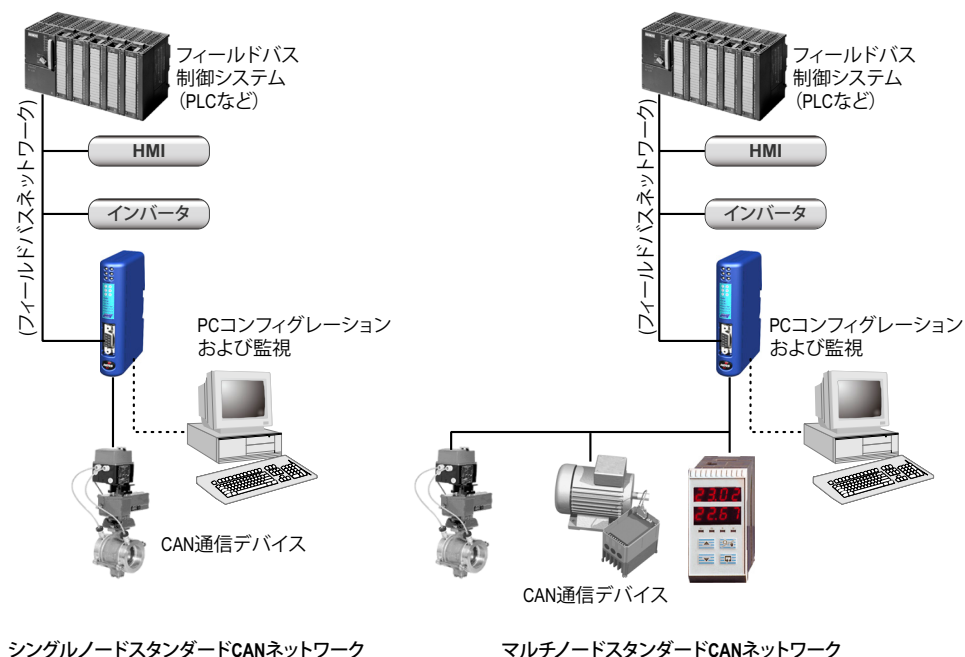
フィールドバス
制御システム
(PLCなど)

(フィールドバスネットワーク)

HMI

インバータ

PCコンフィグレーション
および監視

CAN通信デバイス

シングルノードスタンダードCANネットワーク

フィールドバス
制御システム
(PLCなど)

(フィールドバスネットワーク)

HMI

インバータ

PCコンフィグレーション
および監視

2302
2267

CAN通信デバイス

マルチノードスタンダードCANネットワーク